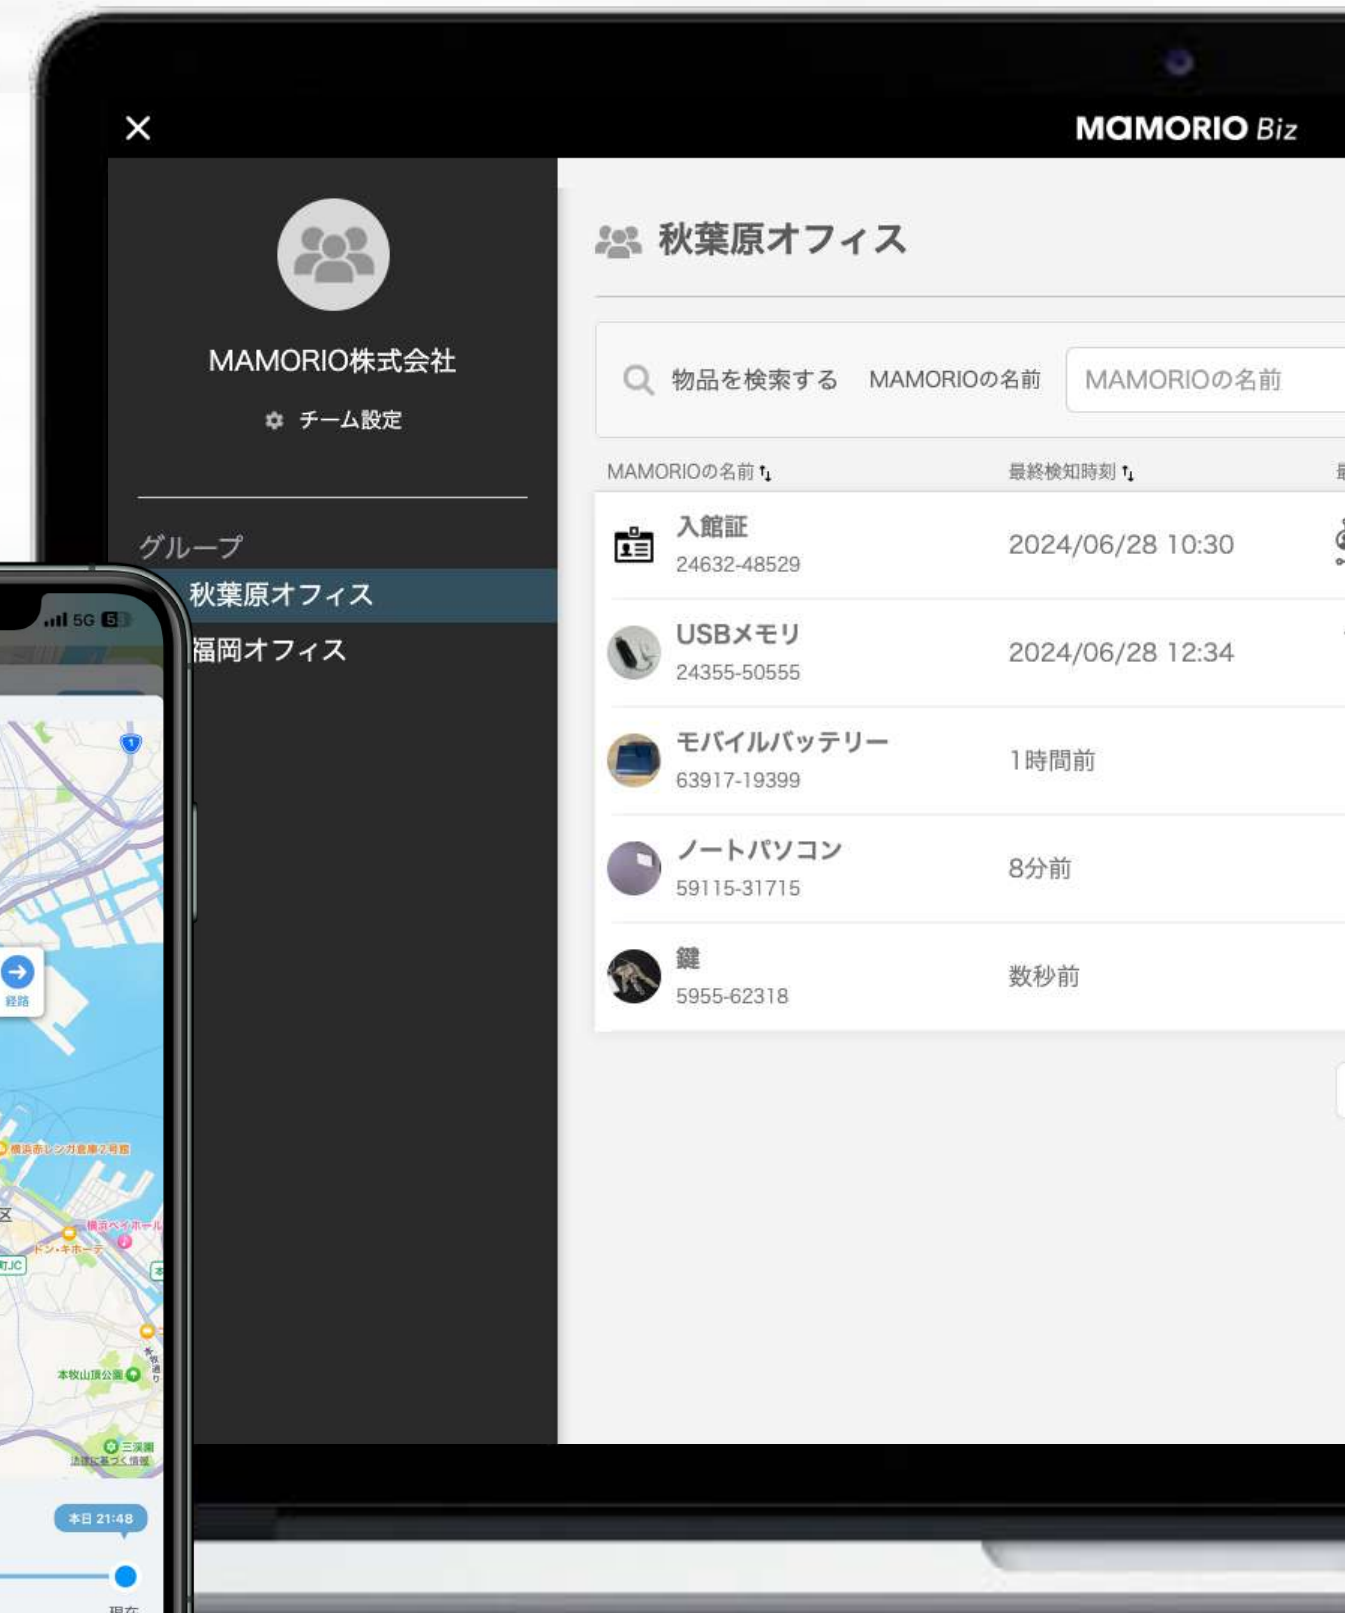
×
MAMORIO Biz

MAMORIO株式会社
チーム設定

グループ
秋葉原オフィス
福岡オフィス

秋葉原オフィス

物品を検索する MAMORIOの名前 MAMORIOの名前

| MAMORIOの名前 | 最終検知時刻 |
|---|---|
| 入館証 24632-48529 | 2024/06/28 10:30 |
| USBメモリ 24355-50555 | 2024/06/28 12:34 |
| モバイルバッテリー 63917-19399 | 1時間前 |
| ノートパソコン 59115-31715 | 8分前 |
| 鍵 5955-62318 | 数秒前 |

5G
経路
横浜赤レンガ倉庫2号館
横浜ベイホール
ドン・キホーテ
本牧山頂公園
三渓園
本日 21:48
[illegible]